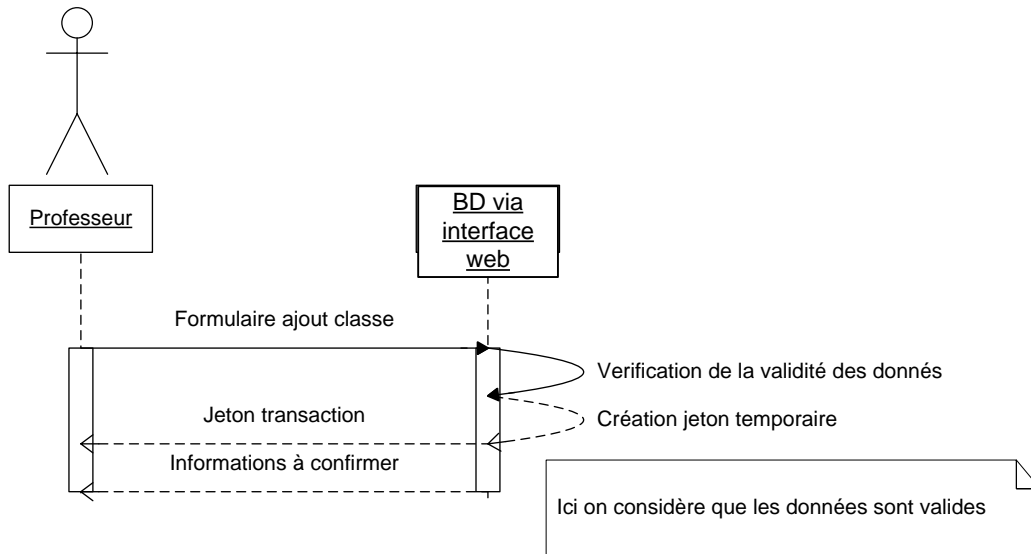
Professeur

BD via interface web

Formulaire ajout classe

Verification de la validité des donnés

Jeton transaction

Création jeton temporaire

Informations à confirmer

Ici on considère que les données sont valides